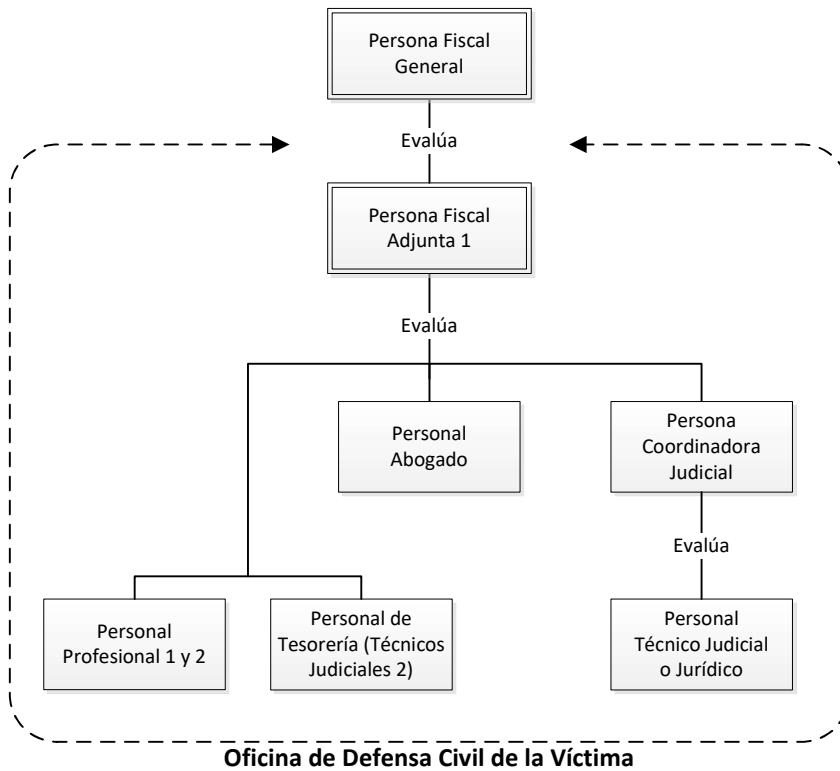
Persona Fiscal General

Evalúa

Persona Fiscal Adjunta 1

Evalúa

Personal Abogado

Persona Coordinadora Judicial

Evalúa

Personal Profesional 1 y 2

Personal de Tesorería (Técnicos Judiciales 2)

Personal Técnico Judicial o Jurídico

Oficina de Defensa Civil de la Víctima